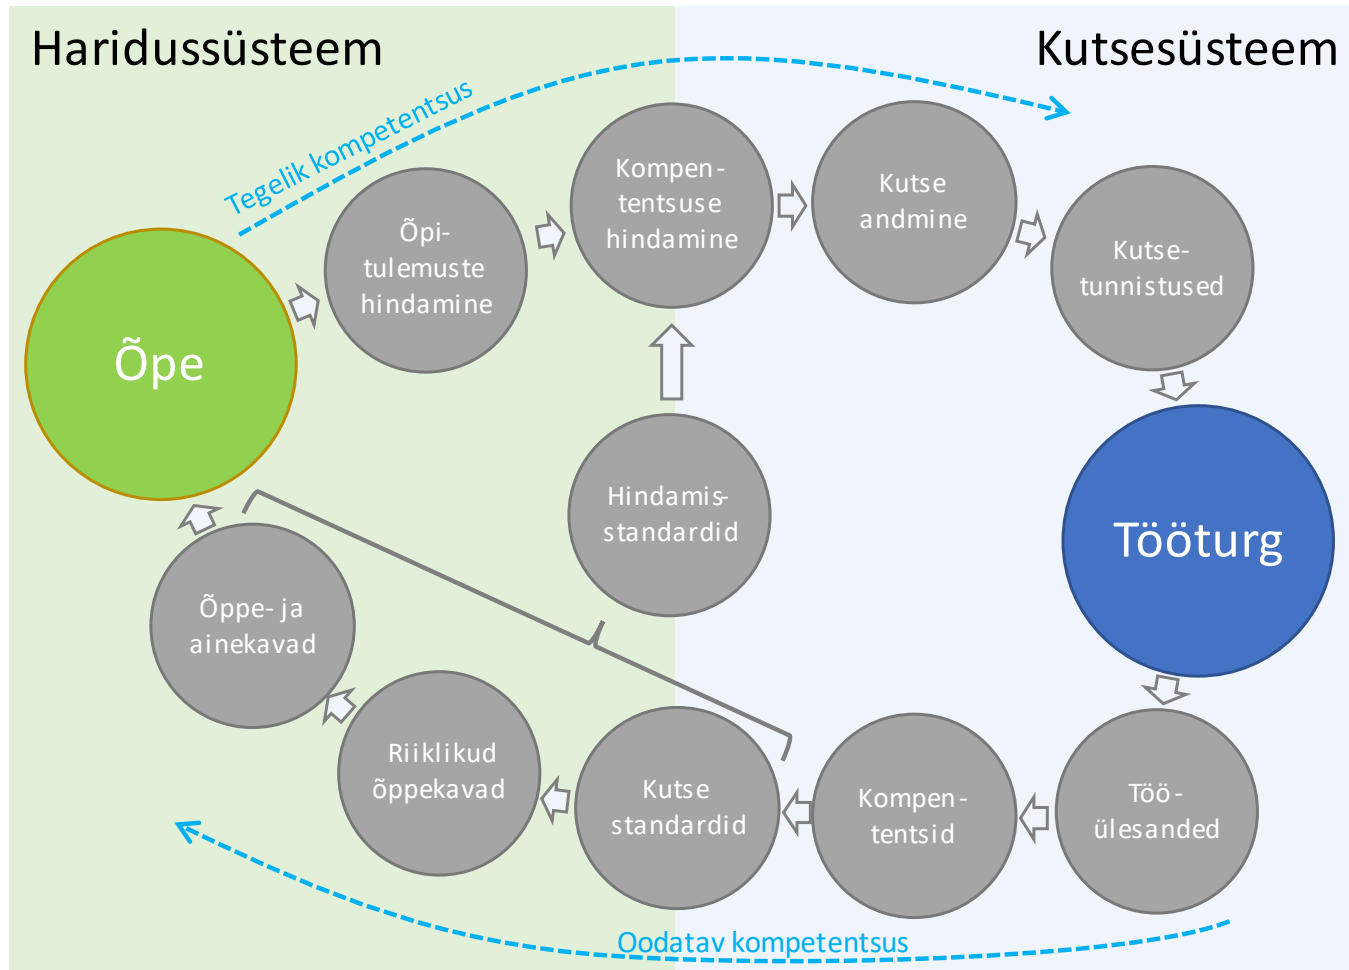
Haridussüsteem

Kutsesüsteem

Tegelik kompetentsus

Õpe

Õpitulemuste hindamine

Kompententsuse hindamine

Kutse andmine

Kutsetunnistused

Tööturg

Hindamisstandardid

Õppe- ja ainekavad

Riiklikud õppekavad

Kutse standardid

Kompententsid

Tööülesanded

Oodatav kompetentsus